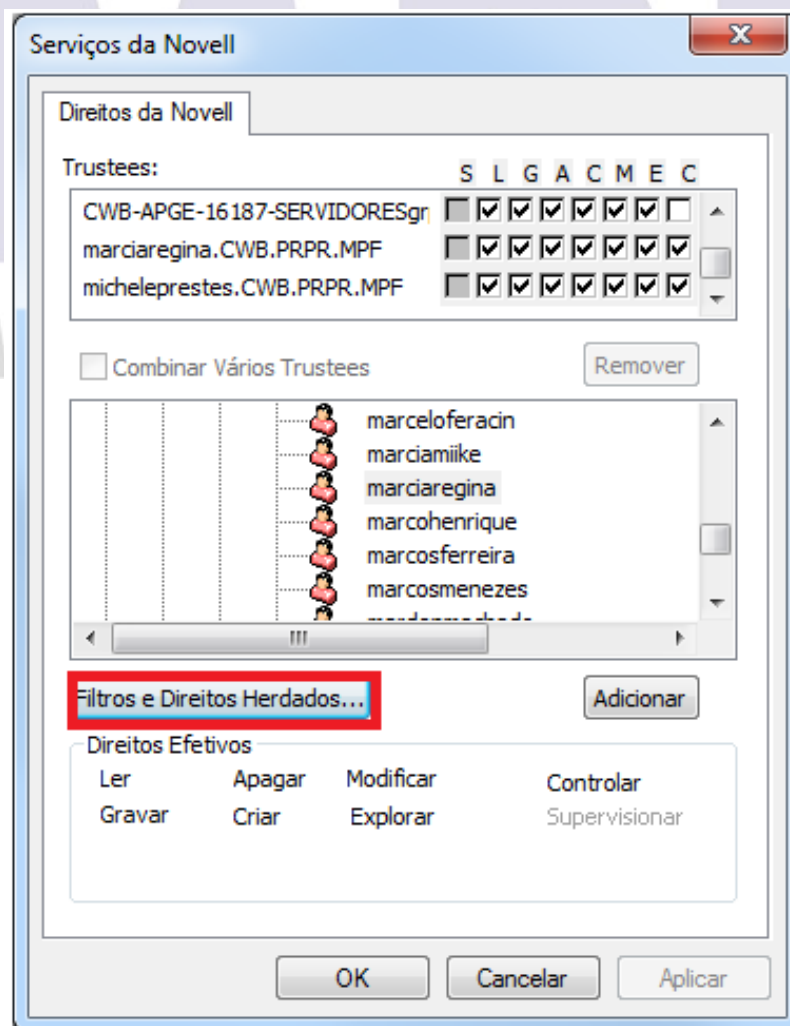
Serviços da Novell

Direitos da Novell

Trustees:

S L G A C M E C

CWB-APGE-16187-SERVIDORESgr

marciaregina.CWB.PRPR.MPF

micheleprestes.CWB.PRPR.MPF

Combinar Vários Trustees

Remover

marceloferacin
marciamiike
marciaregina
marcohenrique
marcosferreira
marcosmenezes
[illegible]

Filtros e Direitos Herdados...

Adicionar

Direitos Efetivos

Ler
Apagar
Modificar
Controlar
Gravar
Criar
Explorar
Supervisionar

OK
Cancelar
Aplicar